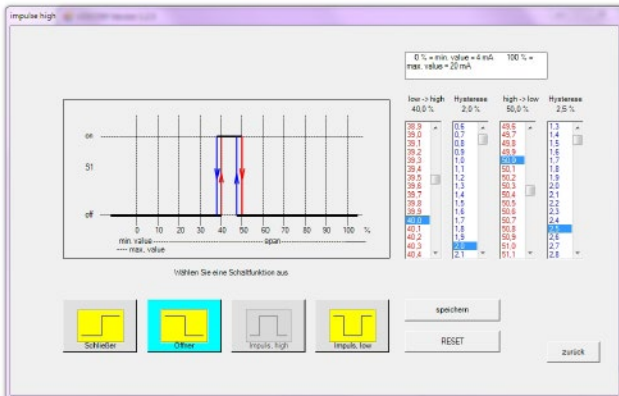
impulse high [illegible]

0 % = min. value = 4 mA 100 % = max. value = 20 mA

low -> high
40,0 %

Hysterese
2,0 %

high -> low
50,0 %

Hysterese
2,5 %

38,9
39,0
39,1
39,2
39,3
39,4
39,5
39,6
39,7
39,8
39,9
40,0
40,1
40,2
40,3
40,4

0,6
0,7
0,8
0,9
1,0
1,1
1,2
1,3
1,4
1,5
1,6
1,7
1,8
1,9
2,0
2,1

49,6
49,7
49,8
49,9
50,0
50,1
50,2
50,3
50,4
50,5
50,6
50,7
50,8
50,9
51,0
51,1

1,3
1,4
1,5
1,6
1,7
1,8
1,9
2,0
2,1
2,2
2,3
2,4
2,5
2,6
2,7
2,8

on
S1
off
0 10 20 30 40 50 60 70 80 90 100 %
min. value span
max. value

Wählen Sie eine Schaltfunktion aus

Schließer
Öffner
Impuls, high
Impuls, low

speichern
RESET
zurück